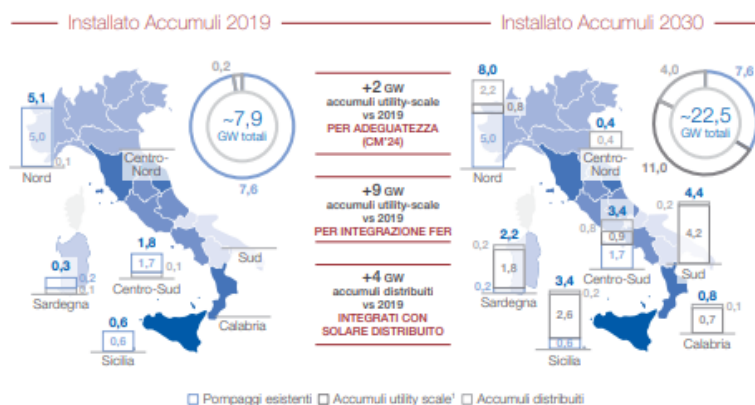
Installato Accumuli 2019

5,1
5,0
0,1
Nord

Centro-Nord

0,2
~7,9
GW totali
7,6

1,8
1,7
0,1
Centro-Sud

0,3
0,2
0,1
Sardegna

Sud

Calabria

0,6
0,6
Sicilia

+2 GW
accumuli utility-scale
vs 2019
PER ADEGUATEZZA
(CM'24)

+9 GW
accumuli utility-scale
vs 2019
PER INTEGRAZIONE FER

+4 GW
accumuli distribuiti
vs 2019
INTEGRATI CON
SOLARE DISTRIBUITO

Installato Accumuli 2030

8,0
2,2
0,8
5,0
Nord

0,4
0,4
Centro-Nord

4,0
7,6
~22,5
GW totali
11,0

3,4
0,8
0,9
1,7
Centro-Sud

4,4
0,2
4,2
Sud

2,2
0,2
1,8
0,2
Sardegna

3,4
0,2
2,6
0,6
Sicilia

0,8
0,1
0,7
Calabria

☐ Pompaggi esistenti ☐ Accumuli utility scale¹ ☐ Accumuli distribuiti